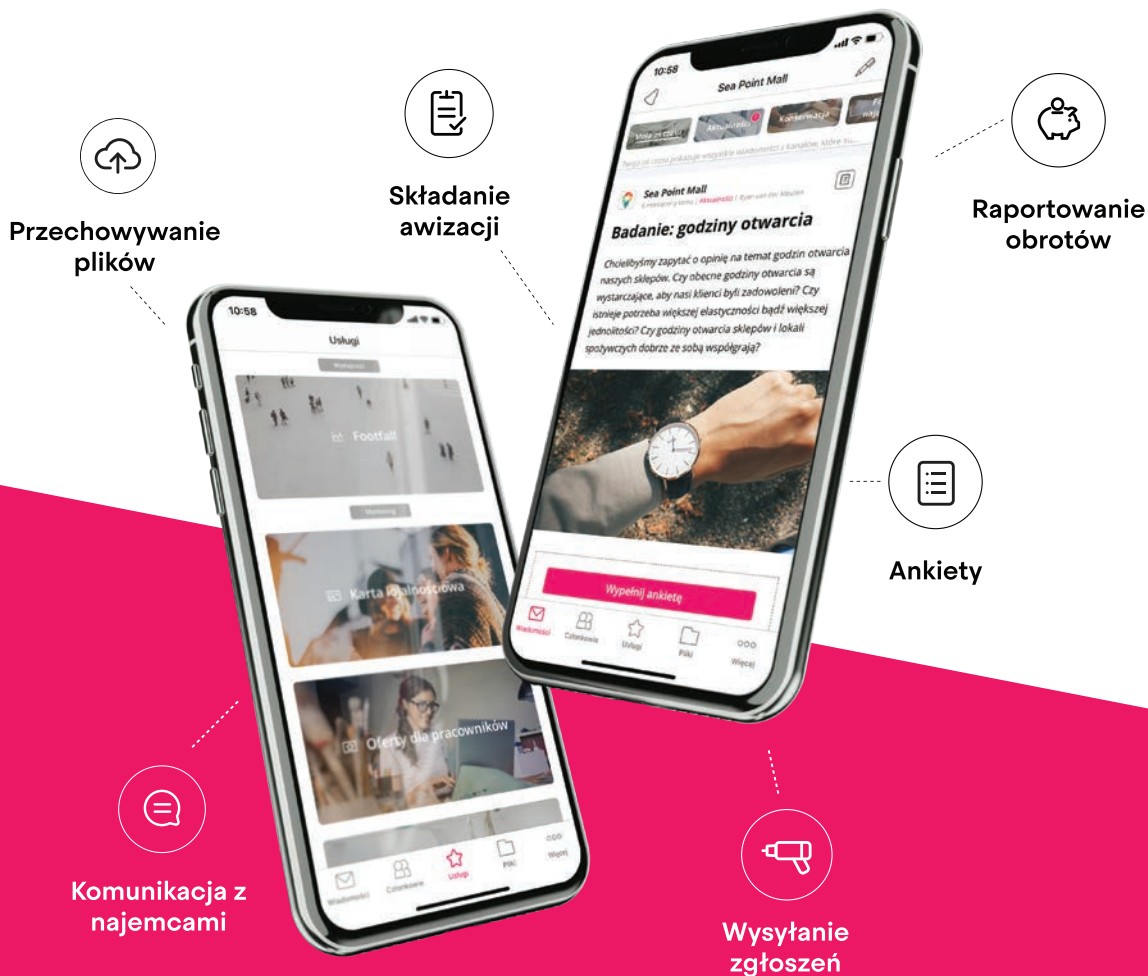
Przechowywanie plików

Składanie awizacji

Raportowanie obrotów

10:58

Sea Point Mall

Moje na czasie

Aktualności

Konserwacja

Sea Point Mall

Aktualności

Badanie: godziny otwarcia

Chcielibyśmy zapytać o opinię na temat godzin otwarcia naszych sklepów. Czy obecne godziny otwarcia są wystarczające, aby nasi klienci byli zadowoleni? Czy istnieje potrzeba większej elastyczności bądź większej jednolitości? Czy godziny otwarcia sklepów i lokali spożywczych dobrze ze sobą współgrają?

Wypełnij ankietę

Wiadomości

Członkowie

Usługi

Pliki

Więcej

10:58

Usługi

Footfall

Marketing

Karta lojalnościowa

Oferty dla pracowników

Wiadomości

Członkowie

Usługi

Pliki

Więcej

Ankiety

Komunikacja z najemcami

Wysyłanie zgłoszeń